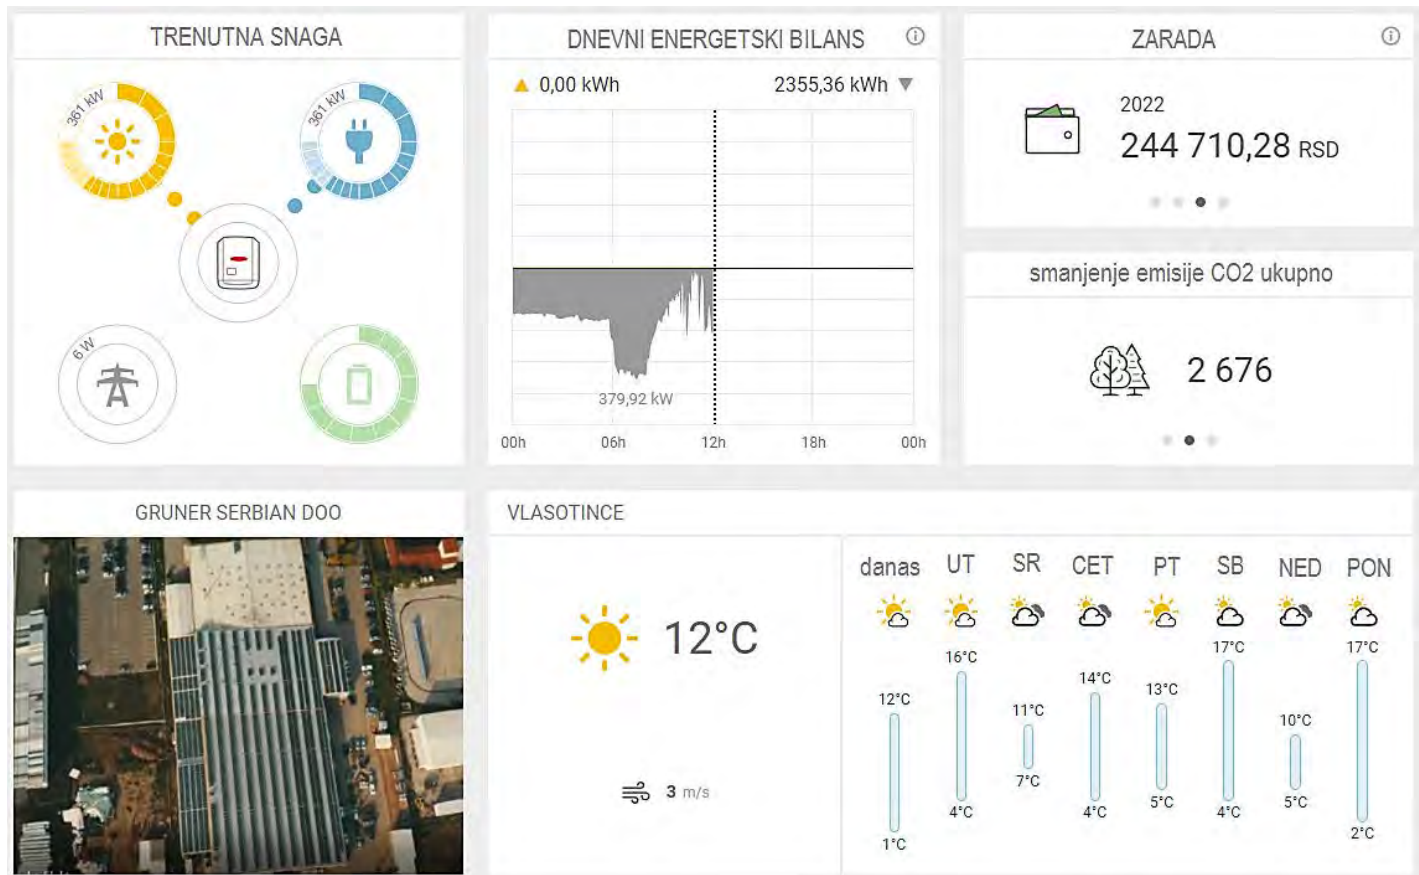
TRENUTNA SNAGA

361 kW

361 kW

6 W

DNEVNI ENERGETSKI BILANS

0,00 kWh

2355,36 kWh

379,92 kW

00h 06h 12h 18h 00h

ZARADA

2022

244 710,28 RSD

smanjenje emisije CO2 ukupno

2 676

GRUNER SERBIAN DOO

VLASOTINCE

12°C

3 m/s

| danas | UT | SR | CET | PT | SB | NED | PON |
|---|---|---|---|---|---|---|---|
| 12°C | 16°C | 11°C | 14°C | 13°C | 17°C | 10°C | 17°C |
| 1°C | 4°C | 7°C | 4°C | 5°C | 4°C | 5°C | 2°C |